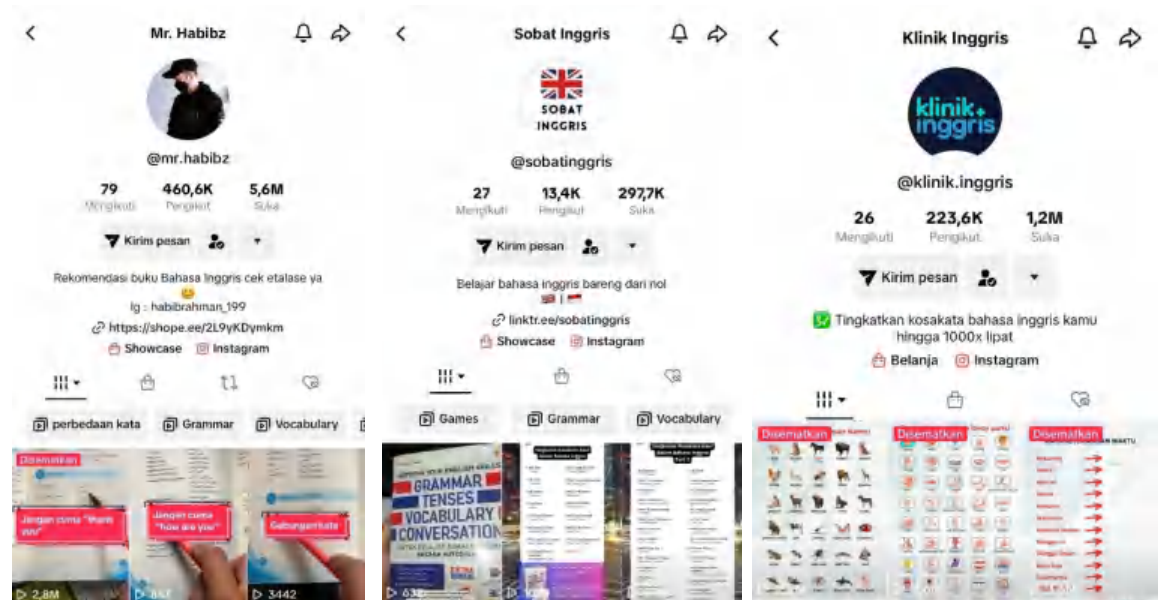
Mr. Habibz

@mr.habibz

| 79 | 460,6K | 5,6M |
|---|---|---|
| Mengikuti | Pengikut | Suka |

Kirim pesan

Rekomendasi buku Bahasa Inggris cek etalase ya 😊
Ig : habibrahman_199
https://shope.ee/2L9yKDymkm
Showcase Instagram

perbedaan kata Grammar Vocabulary

Disematkan
Jangan cuma "thank you"
Jangan cuma "how are you"
Gabungan kata
2,8M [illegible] 3442

Sobat Inggris

SOBAT INGGRIS

@sobatinggris

| 27 | 13,4K | 297,7K |
|---|---|---|
| Mengikuti | Pengikut | Suka |

Kirim pesan

Belajar bahasa inggris bareng dari nol
linktr.ee/sobatinggris
Showcase Instagram

Games Grammar Vocabulary

GRAMMAR TENSES VOCABULARY CONVERSATION
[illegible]

Klinik Inggris

klinik inggris

@klinik.inggris

| 26 | 223,6K | 1,2M |
|---|---|---|
| Mengikuti | Pengikut | Suka |

Kirim pesan

Tingkatkan kosakata bahasa inggris kamu hingga 1000x lipat
Belanja Instagram

Disematkan Disematkan Disematkan